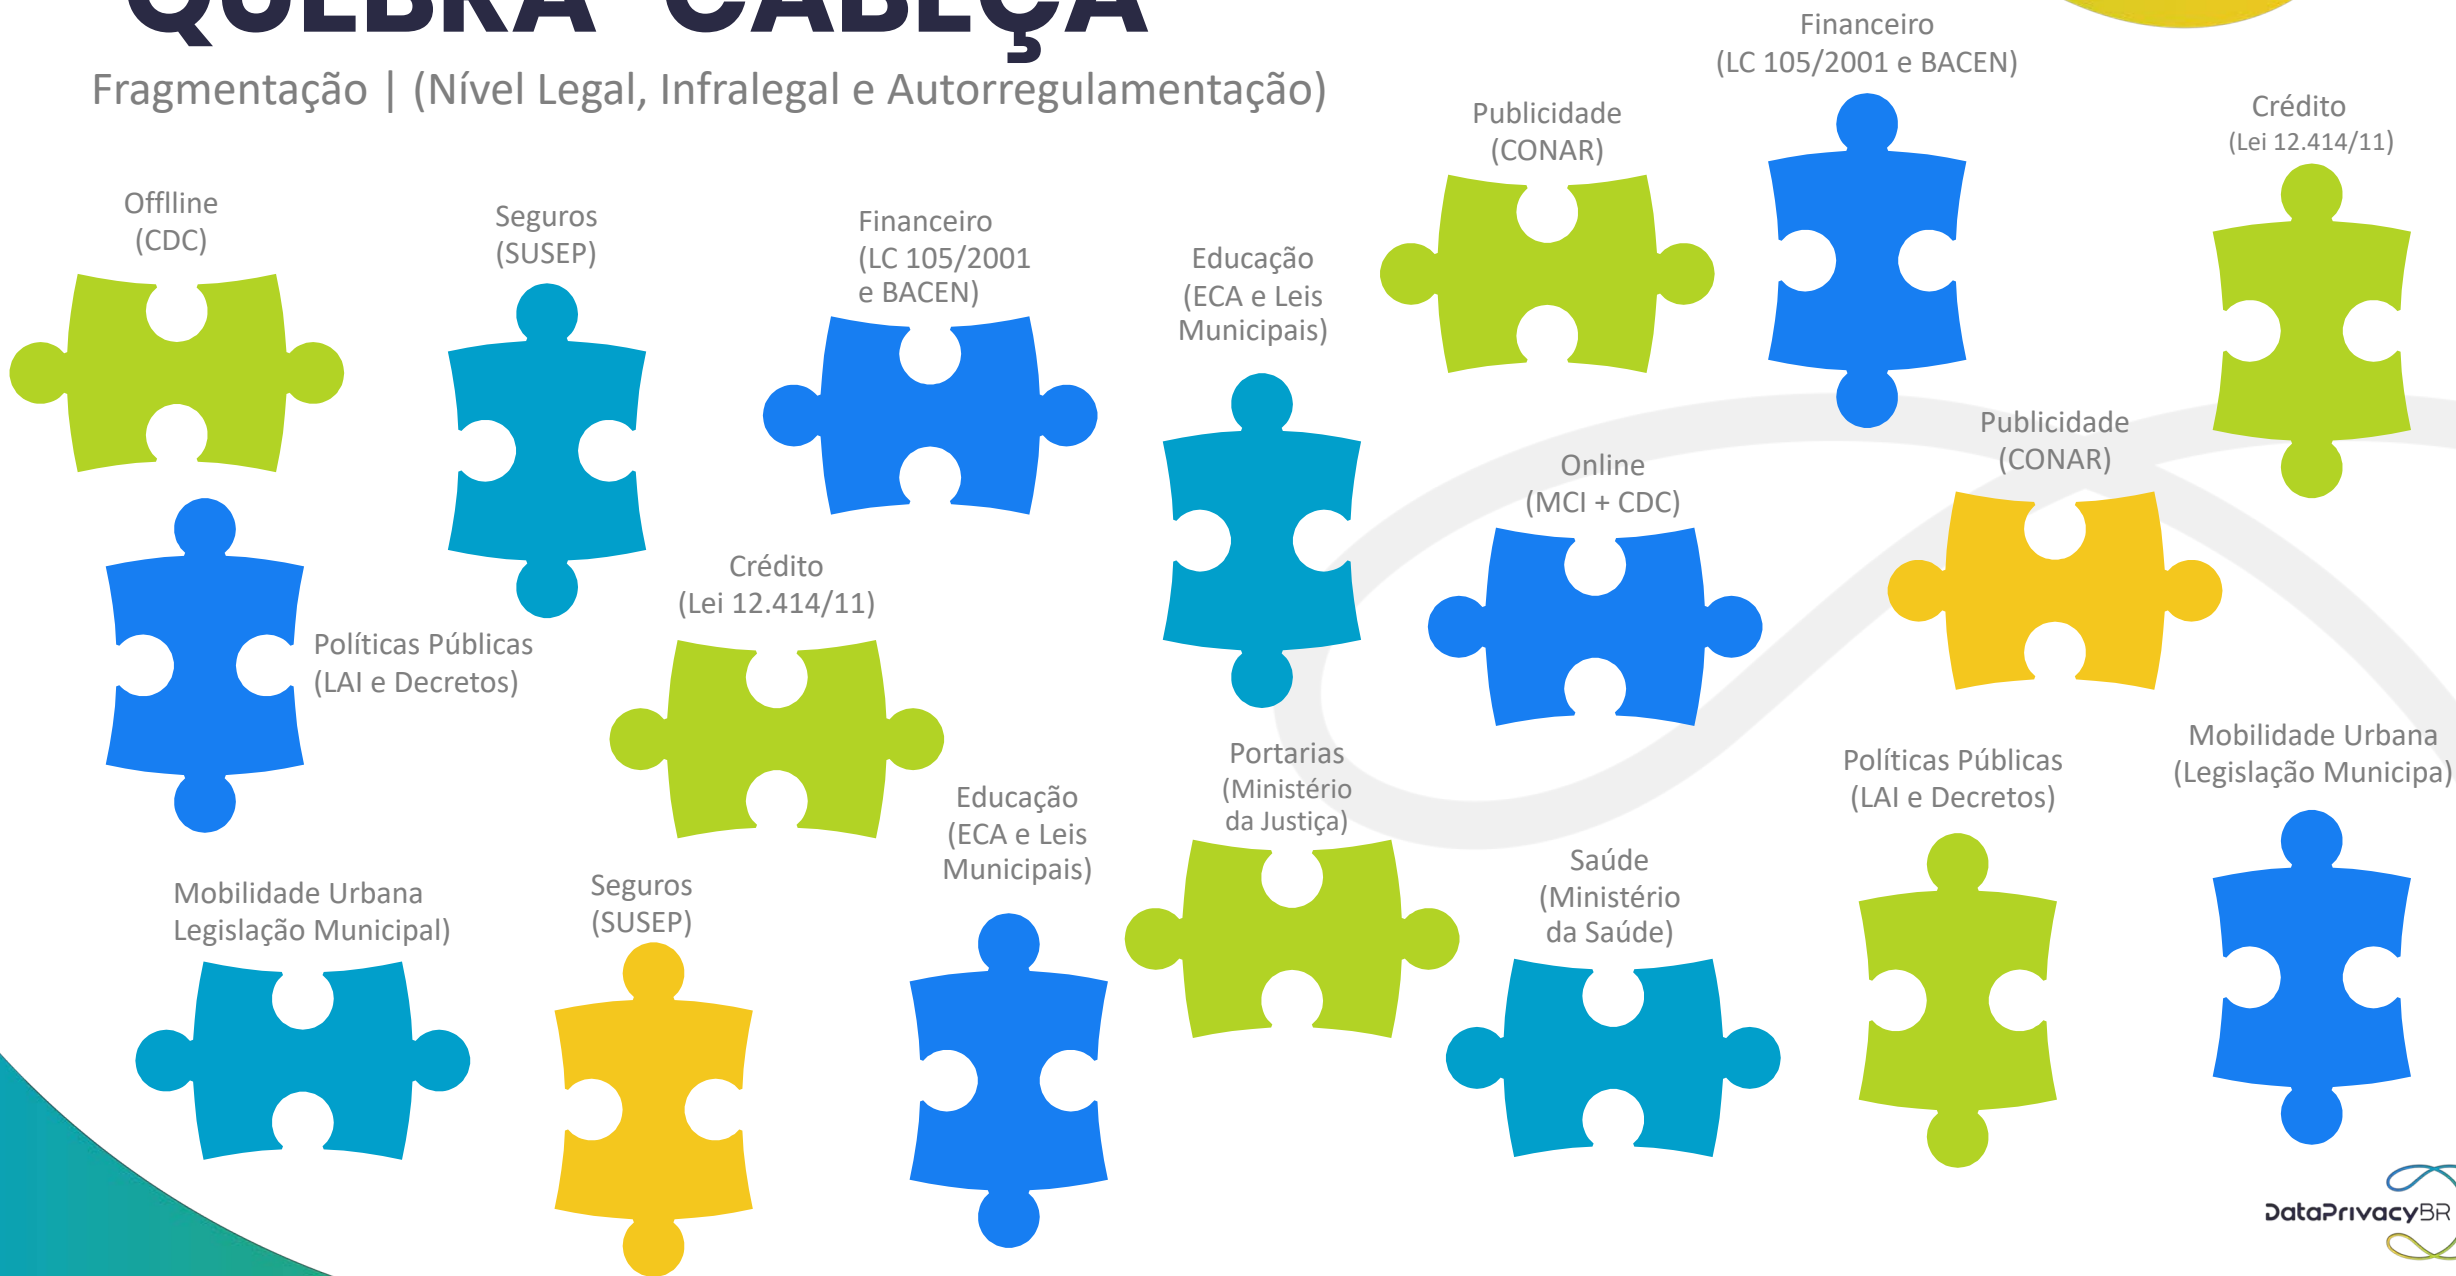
QUEBRA-CABEÇA

Fragmentação | (Nível Legal, Infralegal e Autorregulamentação)

Financeiro
(LC 105/2001 e BACEN)

Publicidade
(CONAR)

Crédito
(Lei 12.414/11)

Offlline
(CDC)

Seguros
(SUSEP)

Financeiro
(LC 105/2001
e BACEN)

Educação
(ECA e Leis
Municipais)

Publicidade
(CONAR)

Online
(MCI + CDC)

Políticas Públicas
(LAI e Decretos)

Crédito
(Lei 12.414/11)

Portarias
(Ministério
da Justiça)

Políticas Públicas
(LAI e Decretos)

Mobilidade Urbana
(Legislação Municipa)

Educação
(ECA e Leis
Municipais)

Saúde
(Ministério
da Saúde)

Mobilidade Urbana
Legislação Municipal)

Seguros
(SUSEP)

DataPrivacyBR